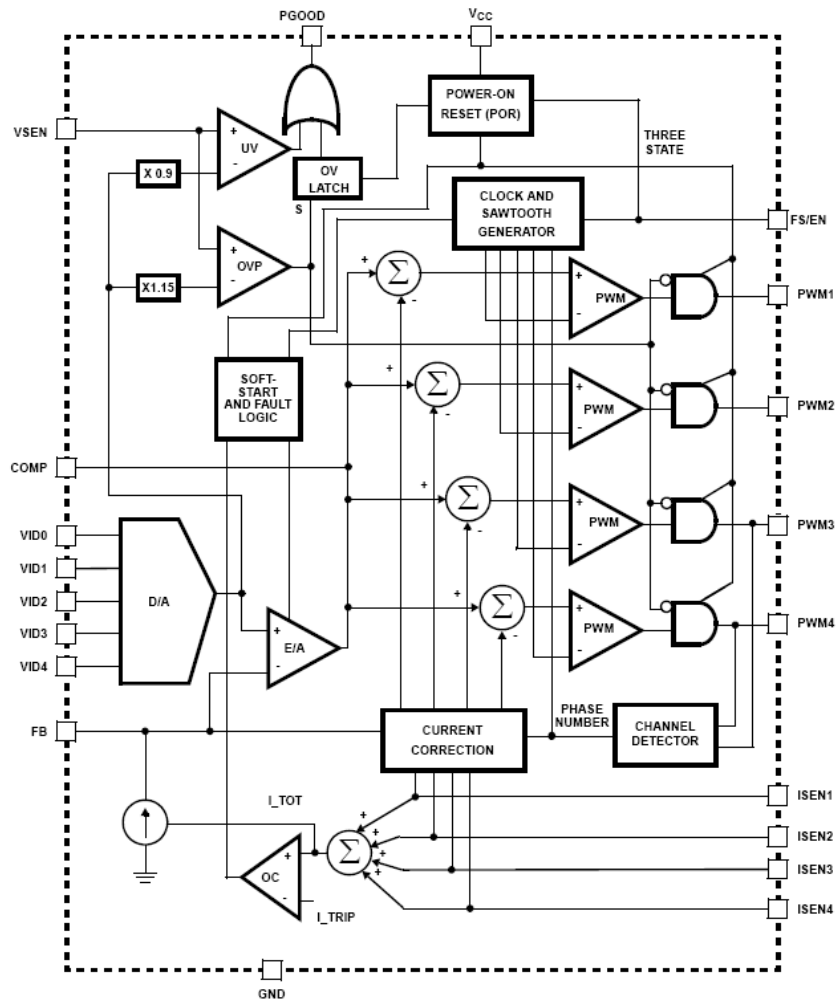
PGOOD
$V_{CC}$
POWER-ON RESET (POR)
VSEN
UV
X 0.9
OV LATCH
S
THREE STATE
CLOCK AND SAWTOOTH GENERATOR
FS/EN
X1.15
OVP
+
-
$\Sigma$
PWM
PWM1
SOFT-START AND FAULT LOGIC
$\Sigma$
PWM
PWM2
COMP
$\Sigma$
PWM
PWM3
VID0
VID1
VID2
VID3
VID4
D/A
E/A
$\Sigma$
PWM
PWM4
PHASE NUMBER
FB
CURRENT CORRECTION
CHANNEL DETECTOR
I_TOT
ISEN1
ISEN2
$\Sigma$
OC
ISEN3
I_TRIP
ISEN4
GND